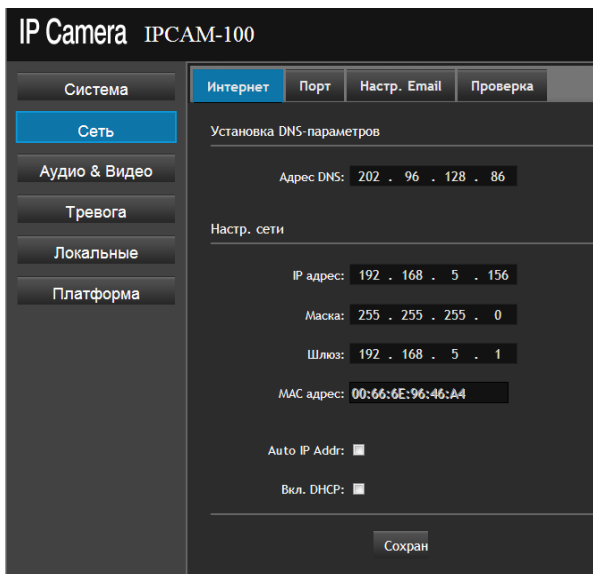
IP Camera IPCAM-100

Система
Сеть
Аудио & Видео
Тревога
Локальные
Платформа

Интернет | Порт | Настр. Email | Проверка

Установка DNS-параметров

Адрес DNS: 202 . 96 . 128 . 86

Настр. сети

IP адрес: 192 . 168 . 5 . 156

Маска: 255 . 255 . 255 . 0

Шлюз: 192 . 168 . 5 . 1

MAC адрес: 00:66:6E:96:46:A4

Auto IP Addr:

Вкл. DHCP:

Сохран